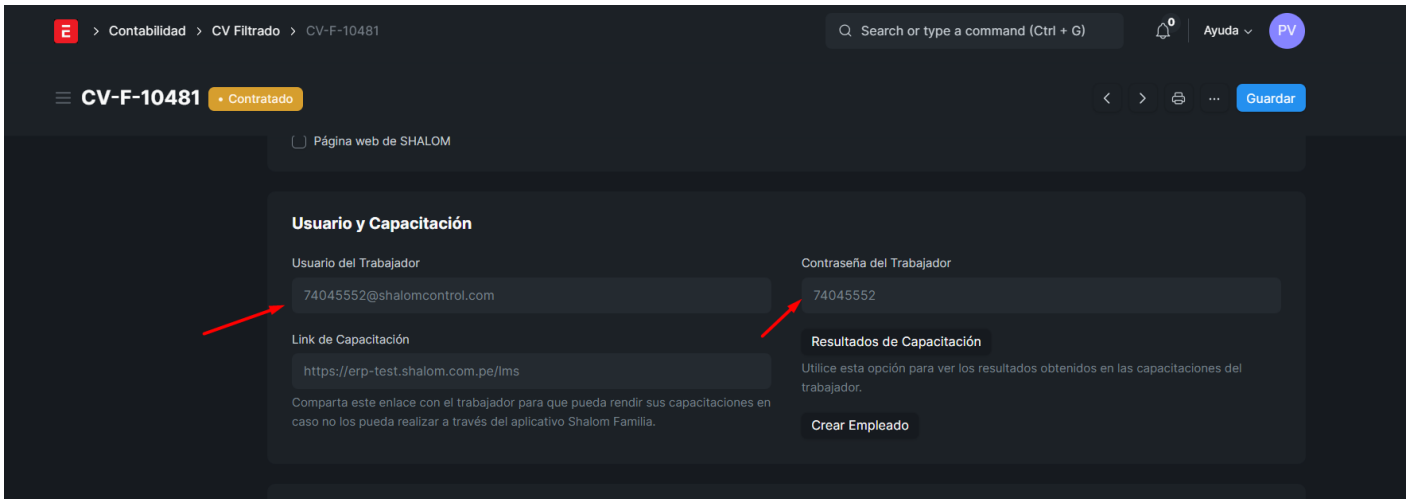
E > Contabilidad > CV Filtrado > CV-F-10481

Search or type a command (Ctrl + G)

0

Ayuda

PV

CV-F-10481 • Contratado

Guardar

Página web de SHALOM

Usuario y Capacitación

Usuario del Trabajador

74045552@shalomcontrol.com

Contraseña del Trabajador

74045552

Link de Capacitación

https://erp-test.shalom.com.pe/lms

Comparta este enlace con el trabajador para que pueda rendir sus capacitaciones en caso no los pueda realizar a través del aplicativo Shalom Familia.

Resultados de Capacitación

Utilice esta opción para ver los resultados obtenidos en las capacitaciones del trabajador.

Crear Empleado